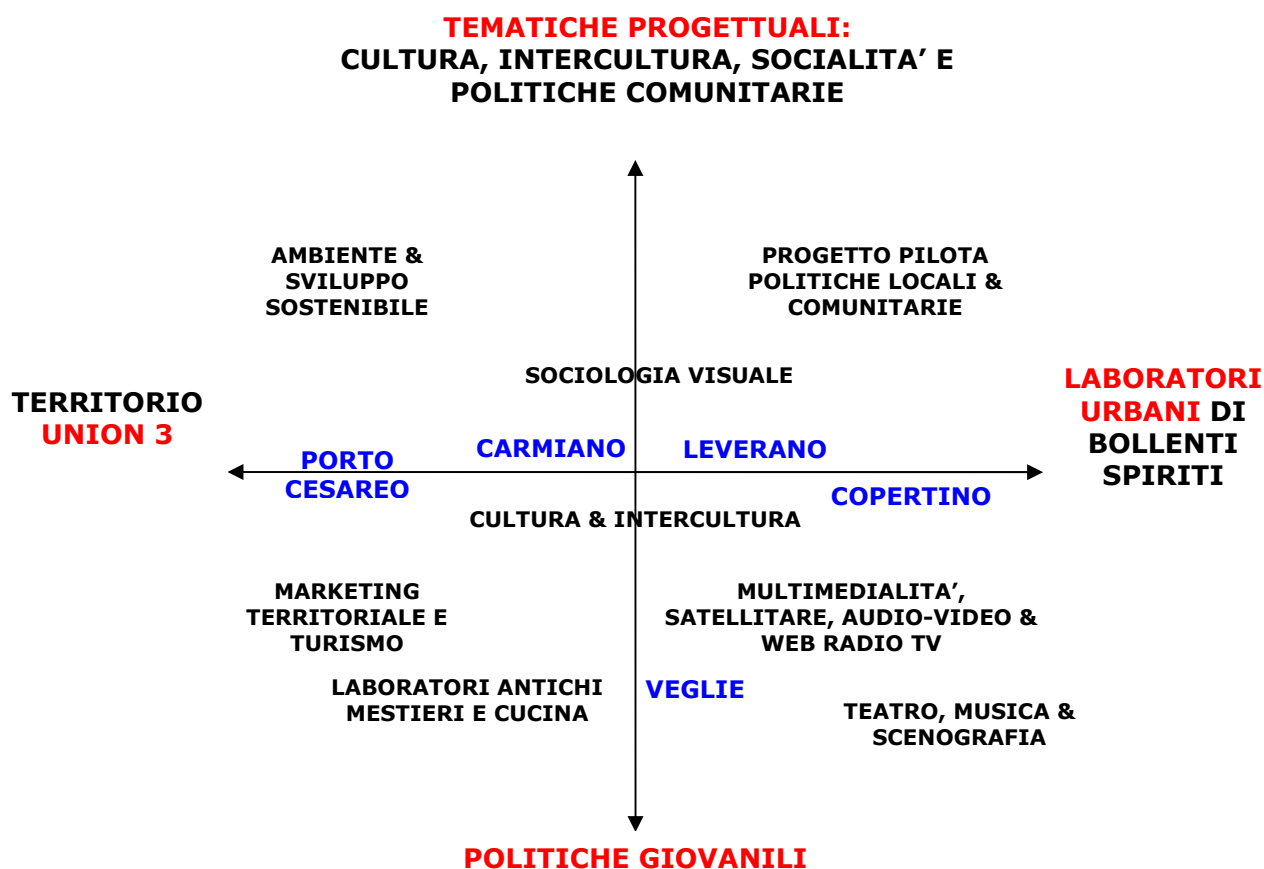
TEMATICHE PROGETTUALI:
CULTURA, INTERCULTURA, SOCIALITA' E POLITICHE COMUNITARIE

AMBIENTE & SVILUPPO SOSTENIBILE

PROGETTO PILOTA POLITICHE LOCALI & COMUNITARIE

SOCIOLOGIA VISUALE

TERRITORIO UNION 3

LABORATORI URBANI DI BOLLENTI SPIRITI

CARMIANO

LEVERANO

PORTO CESAREO

COPERTINO

CULTURA & INTERCULTURA

MARKETING TERRITORIALE E TURISMO

MULTIMEDIALITA', SATELLITARE, AUDIO-VIDEO & WEB RADIO TV

LABORATORI ANTICHI MESTIERI E CUCINA

VEGLIE

TEATRO, MUSICA & SCENOGRAFIA

POLITICHE GIOVANILI